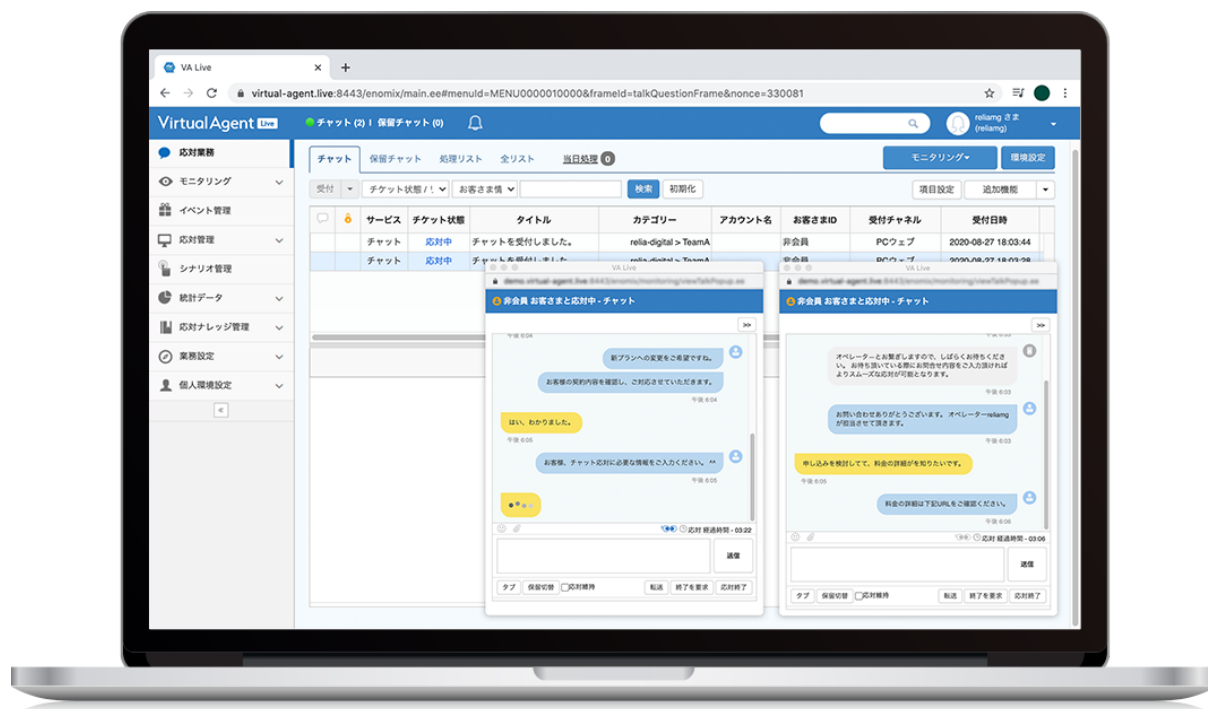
VA Live
virtual-agent.live:8443/enomix/main.ee#menuId=MENU0000010000&frameId=talkQuestionFrame&nonce=330081

VirtualAgent Live
チャット (2) | 保留チャット (0)
reliamg さま (reliamg)

応対業務
モニタリング
イベント管理
応対管理
シナリオ管理
統計データ
応対ナレッジ管理
業務設定
個人環境設定

チャット 保留チャット 処理リスト 全リスト 当日処理 0
モニタリング 環境設定
受付 チケット状態 お客さま情 検索 初期化
項目設定 追加機能

| | | サービス | チケット状態 | タイトル | カテゴリー | アカウント名 | お客さまID | 受付チャネル | 受付日時 |
|---|---|---|---|---|---|---|---|---|---|
| | | チャット | 応対中 | チャットを受付しました。 | relia-digital > TeamA | | 非会員 | PCウェブ | 2020-08-27 18:03:44 |
| | | チャット | 応対中 | チャットを受付しました | | | 非会員 | PCウェブ | 2020-08-27 18:03:28 |

VA Live
非会員 お客さまと応対中 - チャット
午後 6:04
新プランへの変更をご希望ですね。
お客様の契約内容を確認し、ご対応させていただきます。
午後 6:04
はい、わかりました。
午後 6:05
お客様、チャット応対に必要な情報をご入力ください。
午後 6:05
応対 経過時間 - 03:22
送信
タブ 保留切替 応対維持 転送 終了を要求 応対終了

VA Live
非会員 お客さまと応対中 - チャット
オペレーターとお繋ぎしますので、しばらくお待ちください。お待ち頂いている際にお問合せ内容をご入力頂ければよりスムーズな応対が可能となります。
午後 6:03
お問い合わせありがとうございます。オペレーター reliamg が担当させて頂きます。
午後 6:03
申し込みを検討してて、料金の詳細を知りたいです。
午後 6:05
料金の詳細は下記URLをご確認ください。
午後 6:06
応対 経過時間 - 03:06
送信
タブ 保留切替 応対維持 転送 終了を要求 応対終了